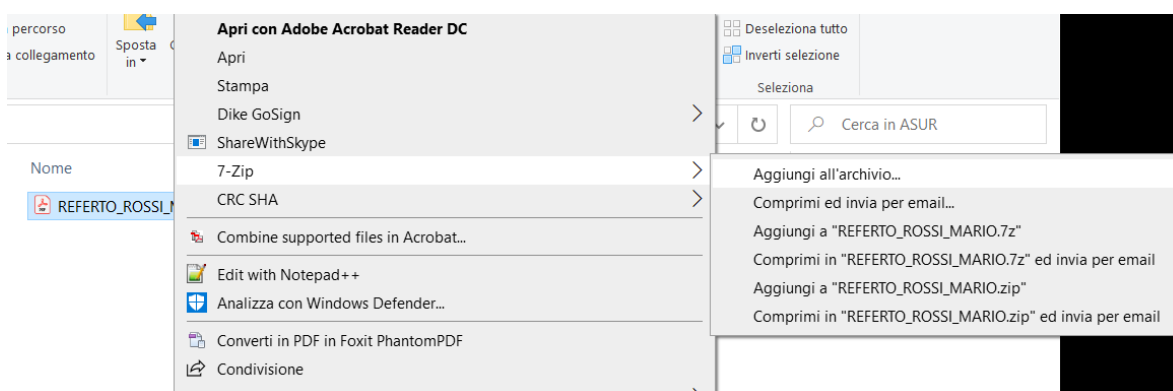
percorso
a collegamento
Sposta in
Nome
REFERTO_ROSSI_M

Apri con Adobe Acrobat Reader DC
Apri
Stampa
Dike GoSign
ShareWithSkype
7-Zip
CRC SHA
Combine supported files in Acrobat...
Edit with Notepad++
Analizza con Windows Defender...
Converti in PDF in Foxit PhantomPDF
Condivisione

Deseleziona tutto
Inverti selezione
Seleziona
Cerca in ASUR

Aggiungi all'archivio...
Comprimi ed invia per email...
Aggiungi a "REFERTO_ROSSI_MARIO.7z"
Comprimi in "REFERTO_ROSSI_MARIO.7z" ed invia per email
Aggiungi a "REFERTO_ROSSI_MARIO.zip"
Comprimi in "REFERTO_ROSSI_MARIO.zip" ed invia per email